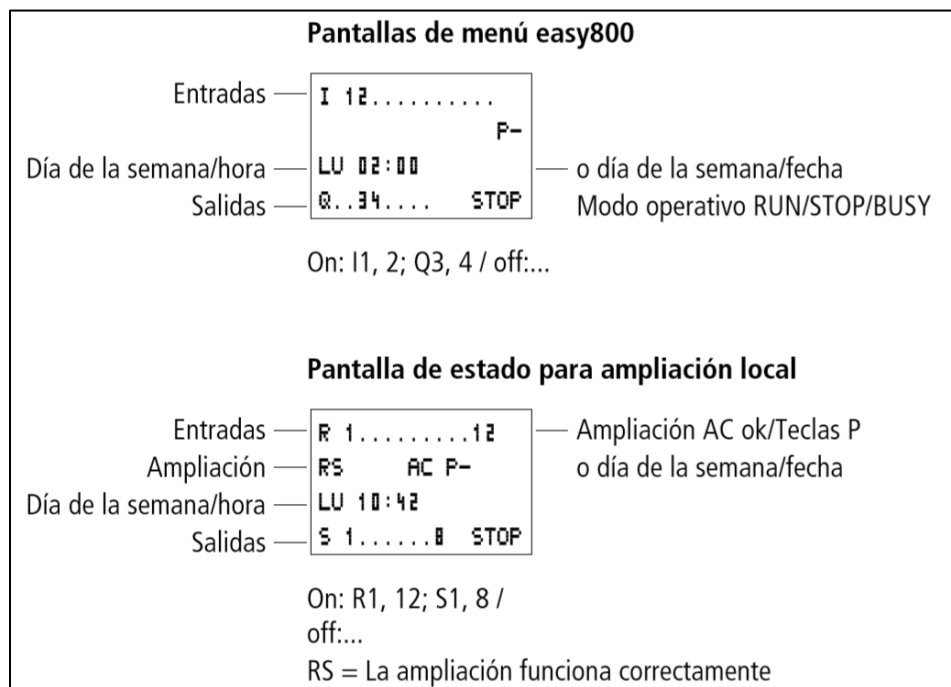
Pantallas de menú easy800

Entradas
I 12..........
P-
Día de la semana/hora
LU 02:00
o día de la semana/fecha
Salidas
Q..34....  STOP
Modo operativo RUN/STOP/BUSY

On: I1, 2; Q3, 4 / off:...

Pantalla de estado para ampliación local

Entradas
R 1.........12
Ampliación AC ok/Teclas P
Ampliación
RS  AC P-
o día de la semana/fecha
Día de la semana/hora
LU 10:42
Salidas
S 1......8  STOP

On: R1, 12; S1, 8 / off:...

RS = La ampliación funciona correctamente